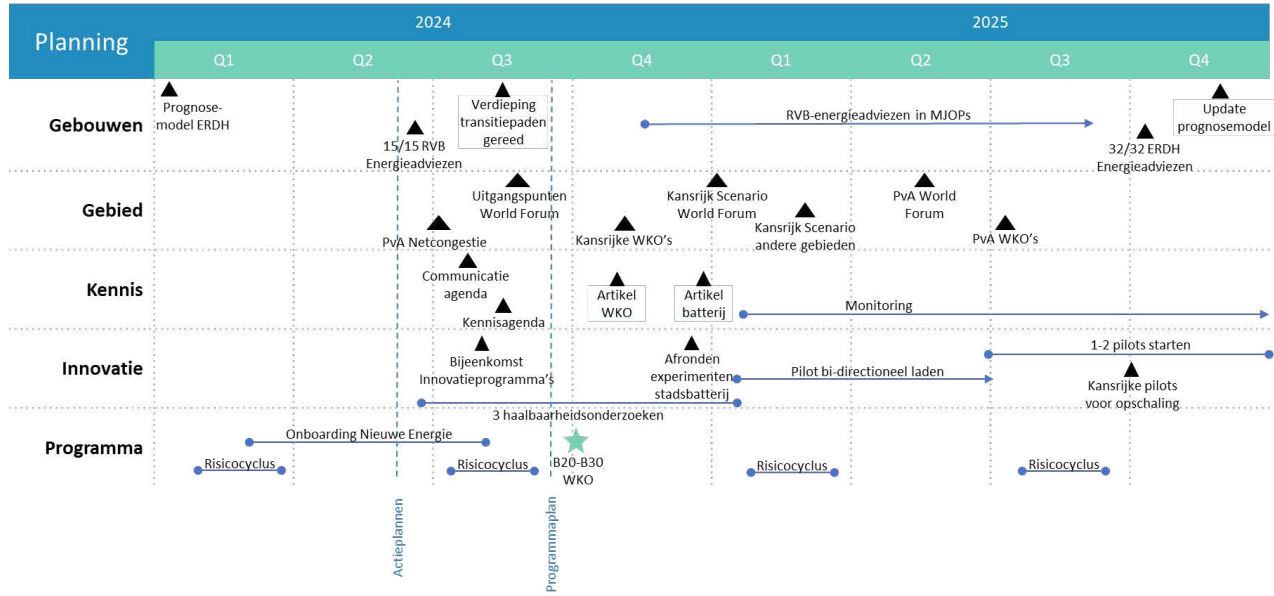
Planning

2024

2025

Q1
Q2
Q3
Q4
Q1
Q2
Q3
Q4

Gebouwen
Prognose-model ERDH
15/15 RVB Energieadviezen
Verdieping transitiepaden gereed
RVB-energieadviezen in MJOPs
32/32 ERDH Energieadviezen
Update prognosemodel

Gebied
PvA Netcongestie
Uitgangspunten World Forum
Kansrijke WKO's
Kansrijk Scenario World Forum
Kansrijk Scenario andere gebieden
PvA World Forum
PvA WKO's

Kennis
Communicatie agenda
Kennisagenda
Artikel WKO
Artikel batterij
Monitoring

Innovatie
Bijeenkomst Innovatieprogramma's
Afronden experimenten stadsbatterij
Pilot bi-directioneel laden
1-2 pilots starten
Kansrijke pilots voor opschaling
3 haalbaarheidsonderzoeken

Programma
Onboarding Nieuwe Energie
Risicocyclus
Risicocyclus
B20-B30 WKO
Risicocyclus
Risicocyclus

Actieplannen
Programmaplan